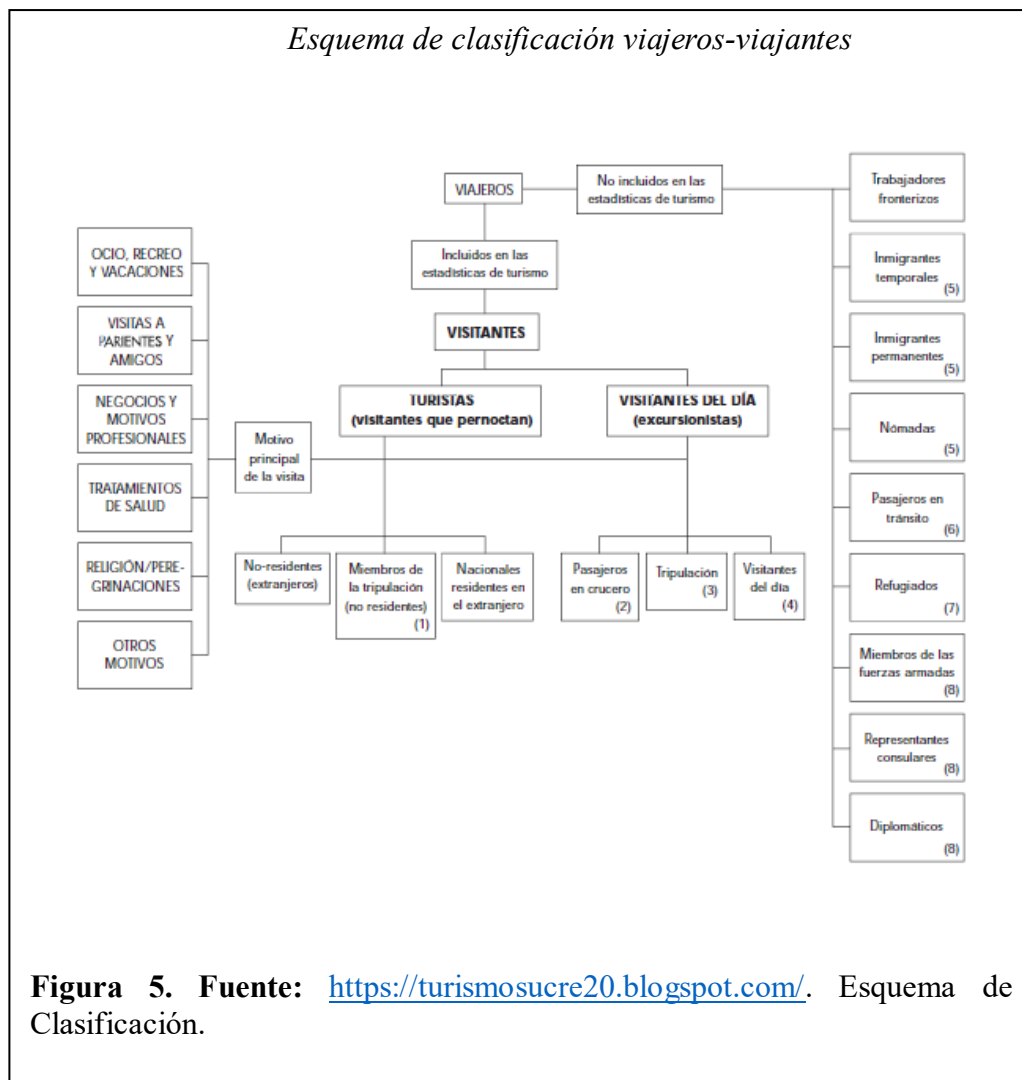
Esquema de clasificación viajeros-viajantes

VIAJEROS

No incluidos en las estadísticas de turismo

Incluidos en las estadísticas de turismo

VISITANTES

TURISTAS (visitantes que pernoctan)

VISITANTES DEL DÍA (excursionistas)

OCIO, RECREO Y VACACIONES

VISITAS A PARIENTES Y AMIGOS

NEGOCIOS Y MOTIVOS PROFESIONALES

TRATAMIENTOS DE SALUD

RELIGIÓN/PEREGRINACIONES

OTROS MOTIVOS

Motivo principal de la visita

No-residentes (extranjeros)

Miembros de la tripulación (no residentes) (1)

Nacionales residentes en el extranjero

Pasajeros en crucero (2)

Tripulación (3)

Visitantes del día (4)

Trabajadores fronterizos

Inmigrantes temporales (5)

Inmigrantes permanentes (5)

Nómadas (5)

Pasajeros en tránsito (6)

Refugiados (7)

Miembros de las fuerzas armadas (8)

Representantes consulares (8)

Diplomáticos (8)

**Figura 5. Fuente:** https://turismosucre20.blogspot.com/. Esquema de Clasificación.